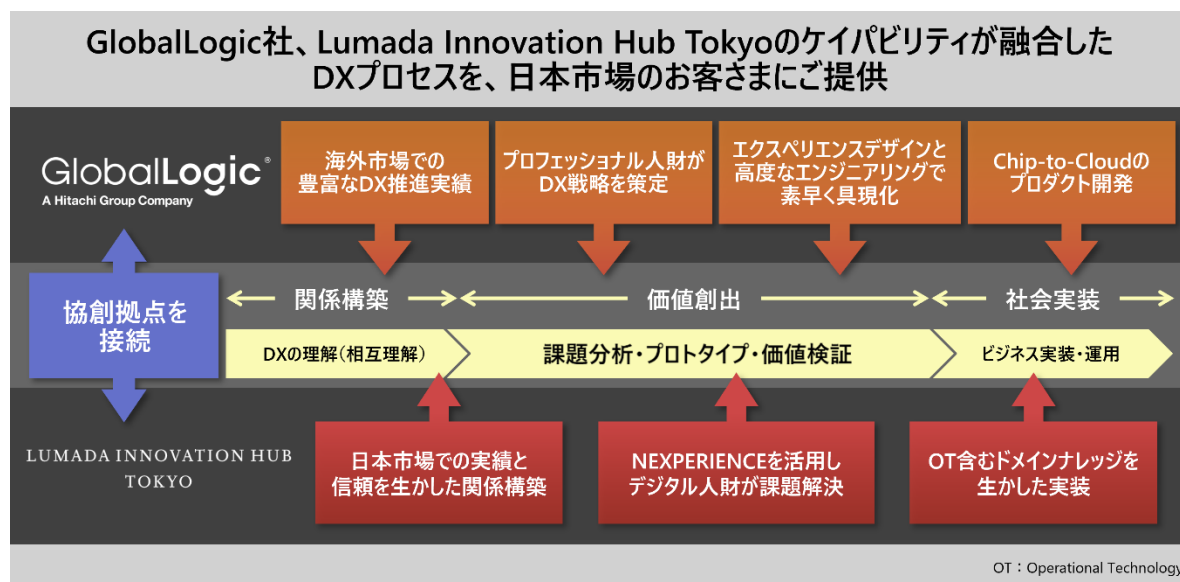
GlobalLogic社、Lumada Innovation Hub Tokyoのケイパビリティが融合したDXプロセスを、日本市場のお客さまにご提供

GlobalLogic®
A Hitachi Group Company

海外市場での豊富なDX推進実績

プロフェッショナル人財がDX戦略を策定

エクスペリエンスデザインと高度なエンジニアリングで素早く具現化

Chip-to-Cloudのプロダクト開発

協創拠点を接続

関係構築

価値創出

社会実装

DXの理解(相互理解)

課題分析・プロトタイプ・価値検証

ビジネス実装・運用

LUMADA INNOVATION HUB TOKYO

日本市場での実績と信頼を生かした関係構築

NEXPERIENCEを活用しデジタル人財が課題解決

OT含むドメインナレッジを生かした実装

OT：Operational Technology